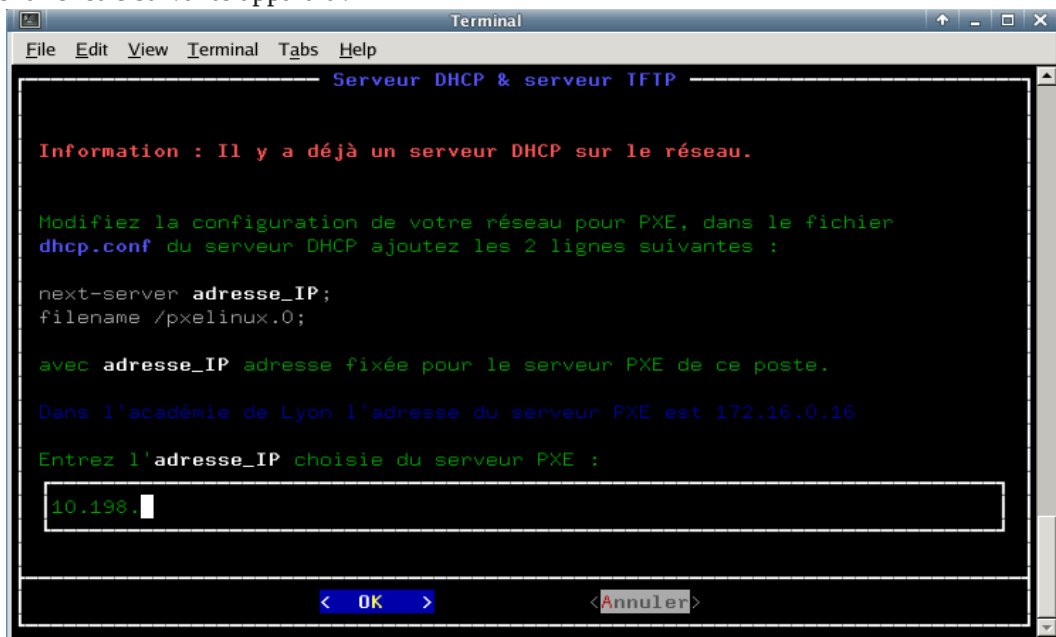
Terminal

File Edit View Terminal Tabs Help

Serveur DHCP & serveur TFTP

Information : Il y a déjà un serveur DHCP sur le réseau.

Modifiez la configuration de votre réseau pour PXE, dans le fichier dhcp.conf du serveur DHCP ajoutez les 2 lignes suivantes :

next-server adresse_IP;
filename /pxelinux.0;

avec adresse_IP adresse fixée pour le serveur PXE de ce poste.

Dans l'académie de Lyon l'adresse du serveur PXE est 172.16.0.16

Entrez l'adresse_IP choisie du serveur PXE :

10.198.

< OK > <Annuler>